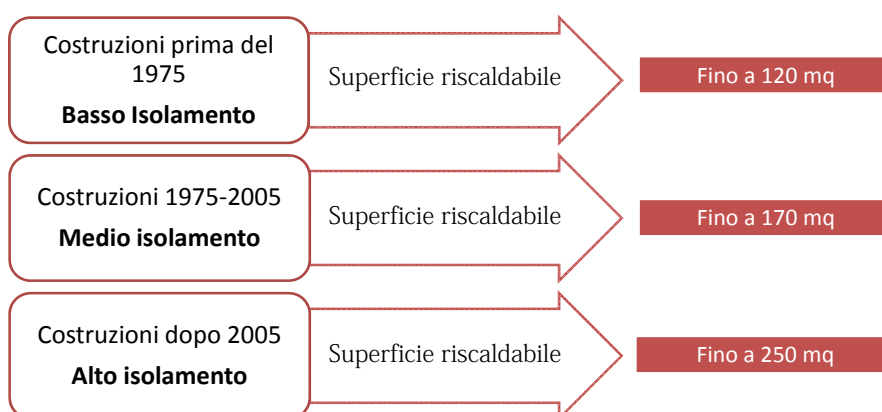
Costruzioni prima del 1975
**Basso Isolamento**

Superficie riscaldabile

Fino a 120 mq

Costruzioni 1975-2005
**Medio isolamento**

Superficie riscaldabile

Fino a 170 mq

Costruzioni dopo 2005
**Alto isolamento**

Superficie riscaldabile

Fino a 250 mq